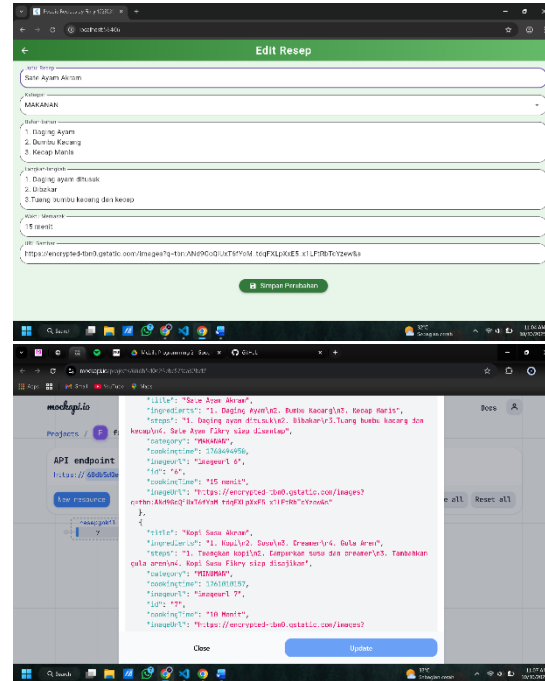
Edit Resep

Judul Resep
Sate Ayam Akram

Kategori
MAKANAN

Bahan-bahan
1. Daging Ayam
2. Bumbu Kacang
3. Kecap Manis

Langkah-langkah
1. Daging ayam ditusuk
2. Dibakar
3.Tuang bumbu kacang dan kecap

Waktu Memasak
15 menit

URL Gambar
https://encrypted-tbn0.gstatic.com/images?q=tbn:ANd9GcQ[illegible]

Simpan Perubahan

mockapi.io
Projects
API endpoint
https://
New resource
Reset all

"title": "Sate Ayam Akram",
"ingredients": "1. Daging Ayam\n2. Bumbu Kacang\n3. Kecap Manis",
"steps": "1. Daging ayam ditusuk\n2. Dibakar\r3.Tuang bumbu kacang dan kecap\n4. Sate Ayam Fikry siap disantap",
"category": "MAKANAN",
"cookingtime": 1763494958,
"imageurl": "imageurl 6",
"id": "6",
"cookingTime": "15 menit",
"imageUrl": "https://encrypted-tbn0.gstatic.com/images?q=tbn:ANd9GcQ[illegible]"
},
{
"title": "Kopi Susu Akram",
"ingredients": "1. Kopi\n2. Susu\n3. Creamer\r4. Gula Aren",
"steps": "1. Tuangkan kopi\n2. Campurkan susu dan creamer\n3. Tambahkan gula aren\n4. Kopi Susu Fikry siap disajikan",
"category": "MINUMAN",
"cookingtime": 1761010157,
"imageurl": "imageurl 7",
"id": "7",
"cookingTime": "10 Menit",
"imageUrl": "https://encrypted-tbn0.gstatic.com/images?

Close
Update